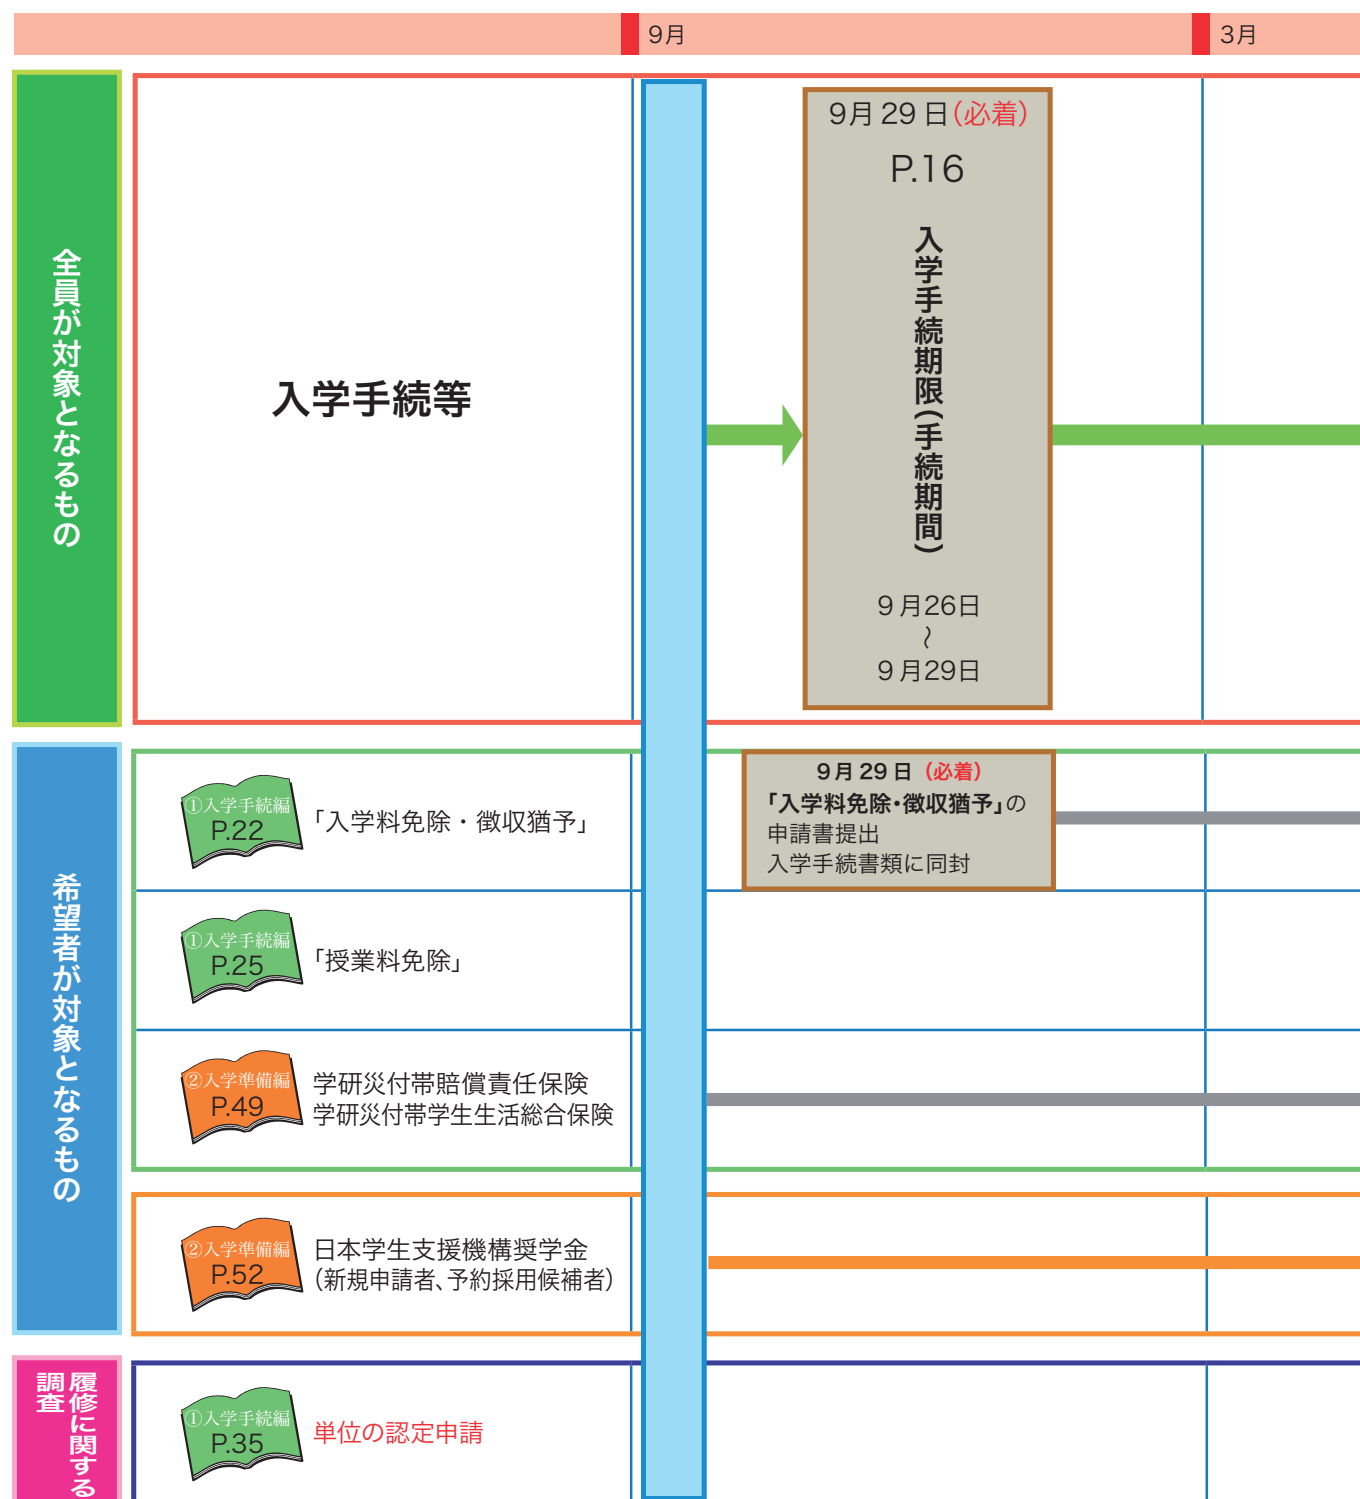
9月

3月

全員が対象となるもの

入学手続等

9月29日(必着)
P.16
入学手続期限(手続期間)
9月26日
~
9月29日

希望者が対象となるもの

①入学手続編
P.22
「入学料免除・徴収猶予」

9月29日(必着)
「入学料免除・徴収猶予」の申請書提出
入学手続書類に同封

①入学手続編
P.25
「授業料免除」

②入学準備編
P.49
学研災付帯賠償責任保険
学研災付帯学生生活総合保険

②入学準備編
P.52
日本学生支援機構奨学金
(新規申請者、予約採用候補者)

履修に関する調査

①入学手続編
P.35
単位の認定申請